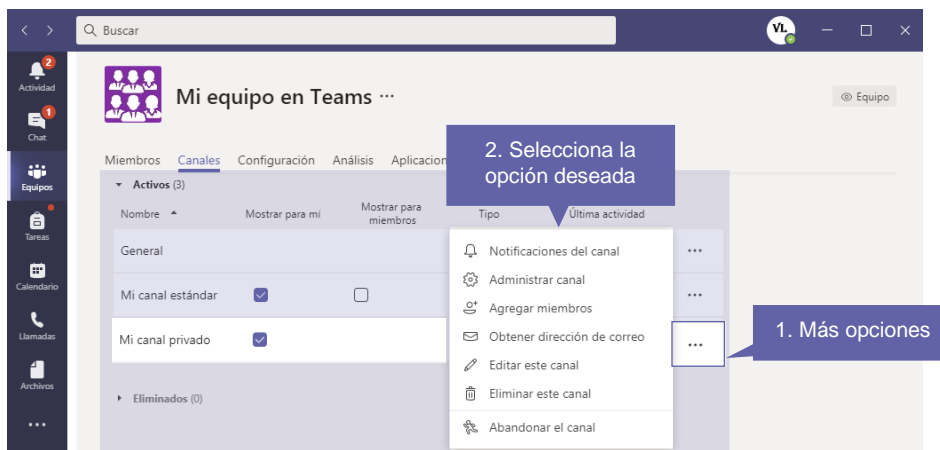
Buscar

VL

Actividad
2
Chat
1
Equipos
Tareas
Calendario
Llamadas
Archivos
...

Mi equipo en Teams ···

Equipo

Miembros Canales Configuración Análisis Aplicacion

2. Selecciona la opción deseada

Activos (3)

| Nombre | Mostrar para mí | Mostrar para miembros | Tipo | Última actividad |
|---|---|---|---|---|
| General | | | | |
| Mi canal estándar | ☑ | ☐ | | |
| Mi canal privado | ☑ | | | |

Eliminados (0)

Notificaciones del canal
Administrar canal
Agregar miembros
Obtener dirección de correo
Editar este canal
Eliminar este canal
Abandonar el canal

1. Más opciones